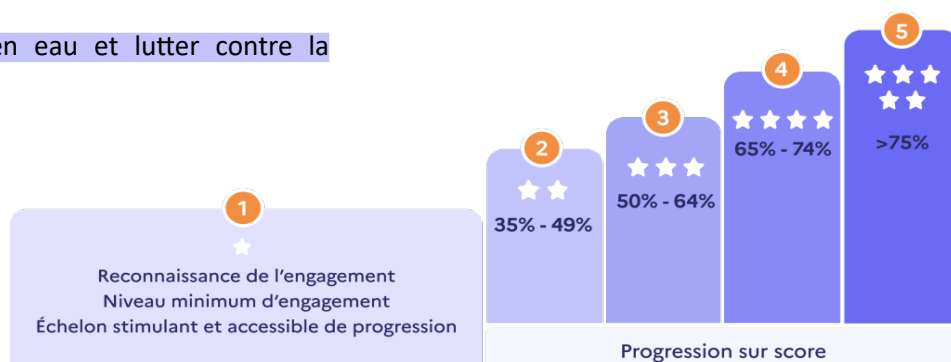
en eau et lutter contre la

1

Reconnaissance de l'engagement
Niveau minimum d'engagement
Échelon stimulant et accessible de progression

2
35% - 49%

3
50% - 64%

4
65% - 74%

5
>75%

Progression sur score